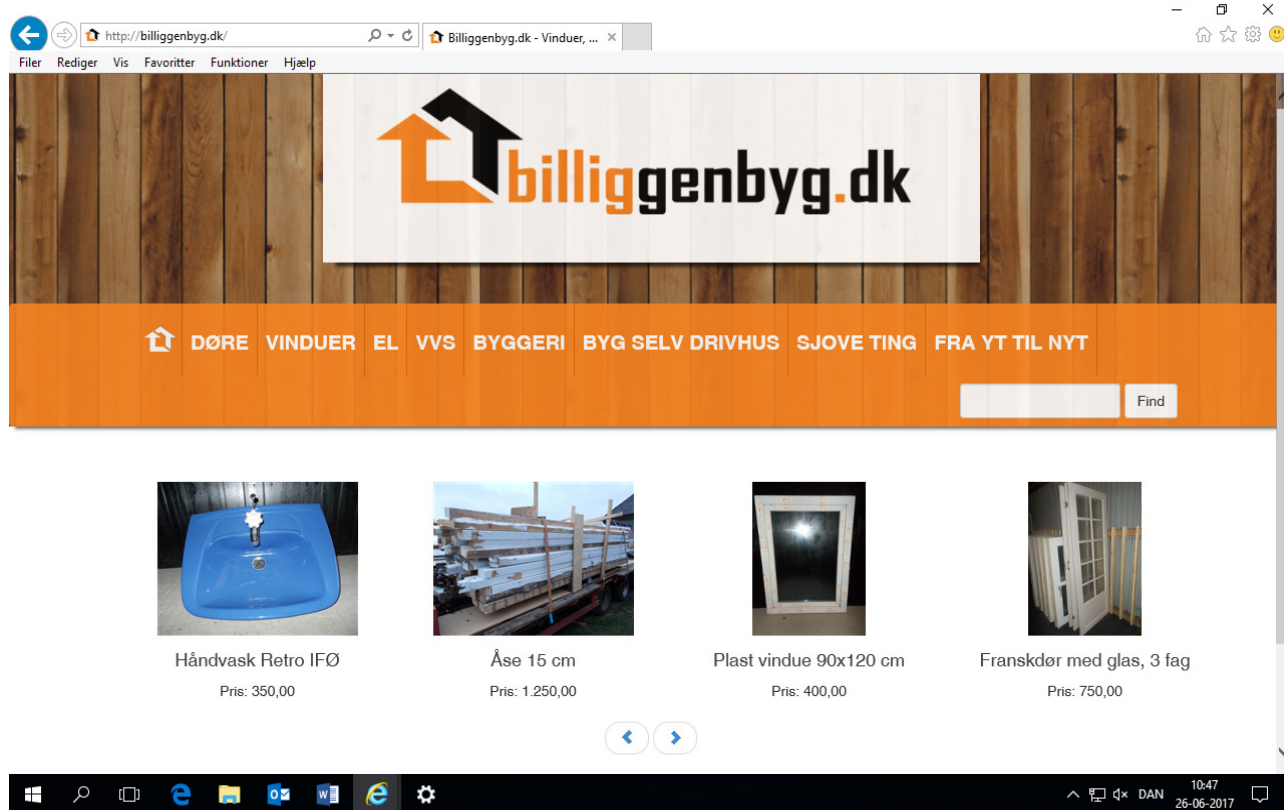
http://billiggenbyg.dk/

Billiggenbyg.dk - Vinduer, ...

Filer Rediger Vis Favoritter Funktioner Hjælp

billiggenbyg.dk

DØRE VINDUER EL VVS BYGGERI BYG SELV DRIVHUS SJOVE TING FRA YT TIL NYT

Find

Håndvask Retro IFØ
Pris: 350,00

Åse 15 cm
Pris: 1.250,00

Plast vindue 90x120 cm
Pris: 400,00

Franskdør med glas, 3 fag
Pris: 750,00

DAN 10:47 26-06-2017